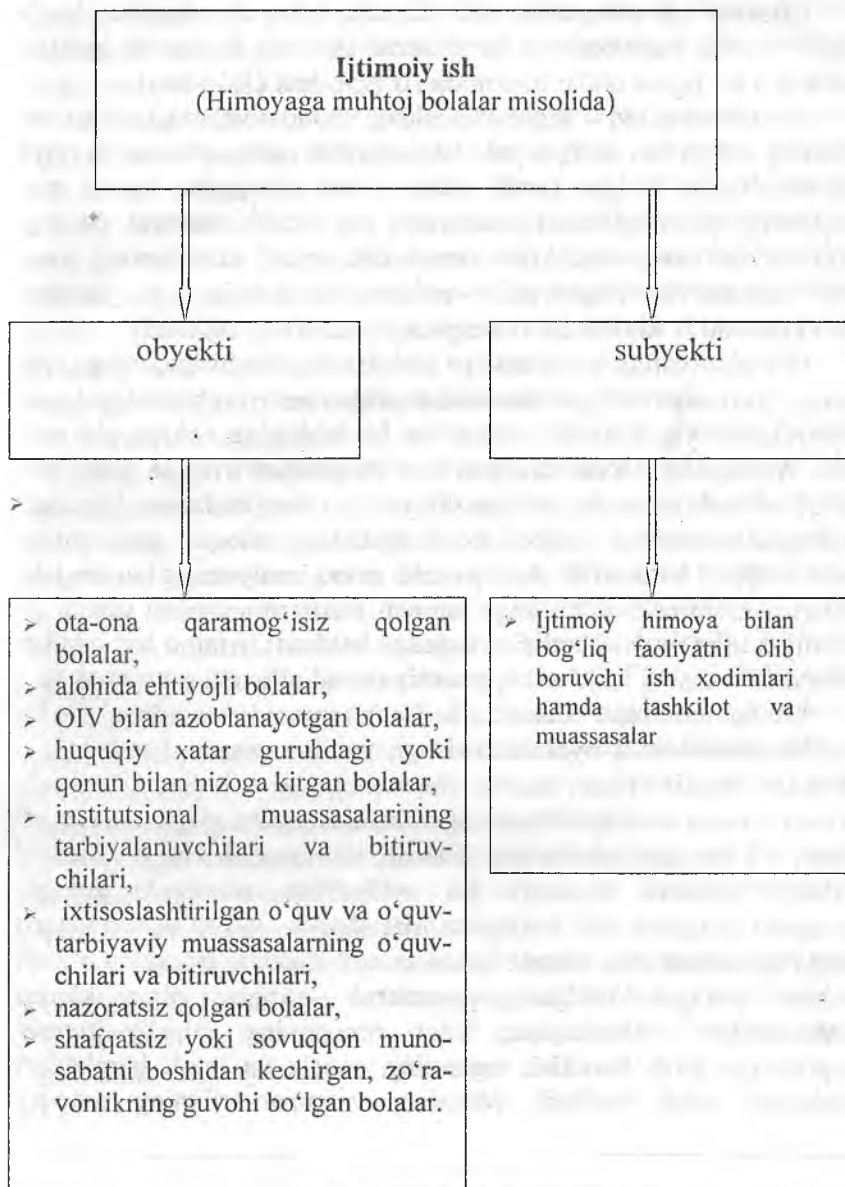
Ijtimoiy ish
(Himoyaga muhtoj bolalar misolida)

obyekti

subyekti

- ota-ona qaramog‘isiz qolgan bolalar,
- alohida ehtiyojli bolalar,
- OIV bilan azoblanayotgan bolalar,
- huquqiy xatar guruhdagi yoki qonun bilan nizoga kirgan bolalar,
- institutsional muassasalarining tarbiyalanuvchilari va bitiruvchilari,
- ixtisoslashtirilgan o‘quv va o‘quv-tarbiyaviy muassasalarning o‘quvchilari va bitiruvchilari,
- nazoratsiz qolgan bolalar,
- shafqatsiz yoki sovuqqon munosabatni boshidan kechirgan, zo‘ravonlikning guvohi bo‘lgan bolalar.

- Ijtimoiy himoya bilan bog‘liq faoliyatni olib boruvchi ish xodimlari hamda tashkilot va muassasalar